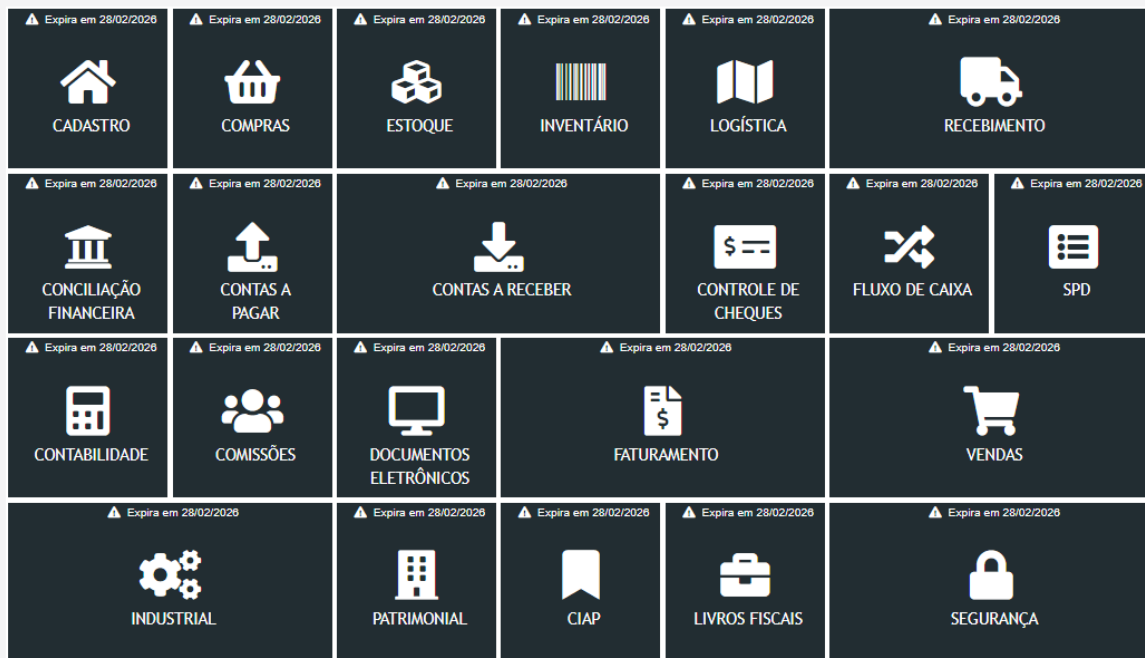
Expira em 28/02/2026
CADASTRO

Expira em 28/02/2026
COMPRAS

Expira em 28/02/2026
ESTOQUE

Expira em 28/02/2026
INVENTÁRIO

Expira em 28/02/2026
LOGÍSTICA

Expira em 28/02/2026
RECEBIMENTO

Expira em 28/02/2026
CONCILIAÇÃO FINANCEIRA

Expira em 28/02/2026
CONTAS A PAGAR

Expira em 28/02/2026
CONTAS A RECEBER

Expira em 28/02/2026
CONTROLE DE CHEQUES

Expira em 28/02/2026
FLUXO DE CAIXA

Expira em 28/02/2026
SPD

Expira em 28/02/2026
CONTABILIDADE

Expira em 28/02/2026
COMISSÕES

Expira em 28/02/2026
DOCUMENTOS ELETRÔNICOS

Expira em 28/02/2026
$
FATURAMENTO

Expira em 28/02/2026
VENDAS

Expira em 28/02/2026
INDUSTRIAL

Expira em 28/02/2026
PATRIMONIAL

Expira em 28/02/2026
CIAP

Expira em 28/02/2026
LIVROS FISCAIS

Expira em 28/02/2026
SEGURANÇA